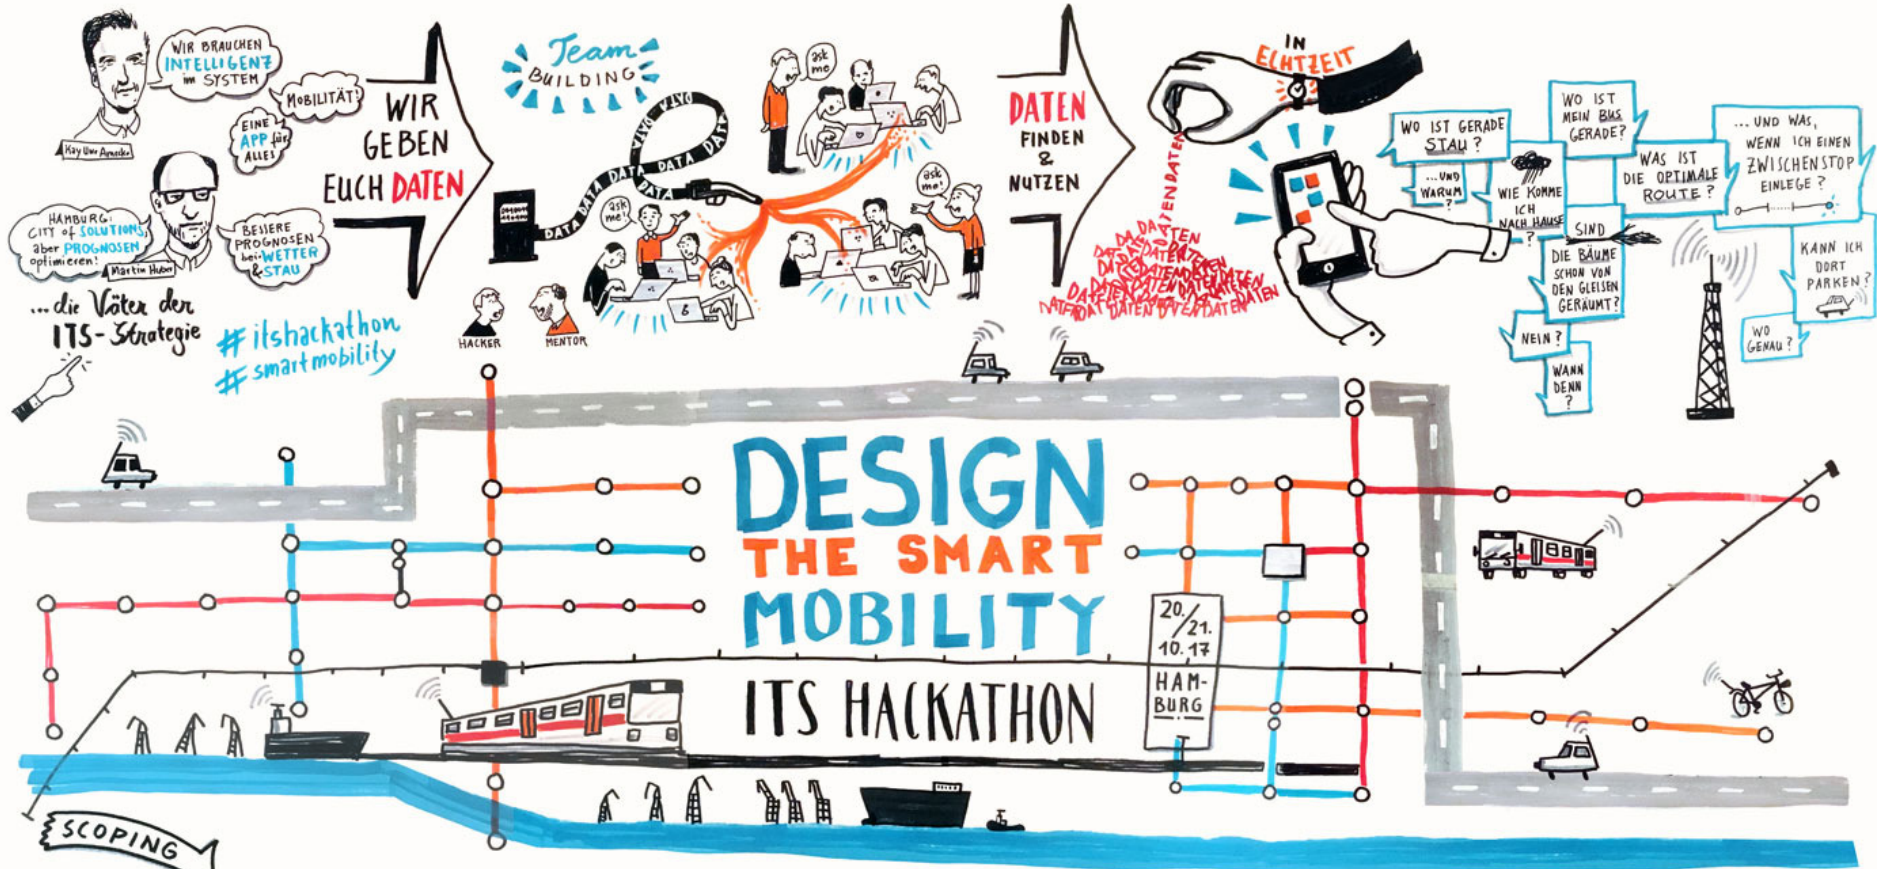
WIR BRAUCHEN INTELLIGENZ im SYSTEM

MOBILITÄT!

EINE APP für ALLES

Kay Uwe Arnecke

HAMBURG: CITY of SOLUTIONS, aber PROGNOSEN optimieren!

BESSERE PROGNOSEN bei WETTER & STAU

Martin Huber

... die Väter der ITS-Strategie

#itshackathon
#smartmobility

WIR GEBEN EUCH DATEN

Team BUILDING

DATA DATA DATA DATA DATA DATA DATA DATA

ask me!

ask me!

ask me!

HACKER

MENTOR

DATEN FINDEN & NUTZEN

IN ECHTZEIT

DATEN DATEN DATEN DATEN DATEN DATEN DATEN DATEN DATEN DATEN DATEN

WO IST GERADE STAU?

... UND WARUM?

WO IST MEIN BUS GERADE?

WIE KOMME ICH NACH HAUSE?

WAS IST DIE OPTIMALE ROUTE?

... UND WAS, WENN ICH EINEN ZWISCHENSTOP EINLEGE?

SIND DIE BÄUME SCHON VON DEN GLEISEN GERÄUMT?

NEIN?

WANN DENN?

KANN ICH DORT PARKEN?

WO GENAU?

DESIGN THE SMART MOBILITY

ITS HACKATHON

20./21.10.17 HAMBURG

SCOPING